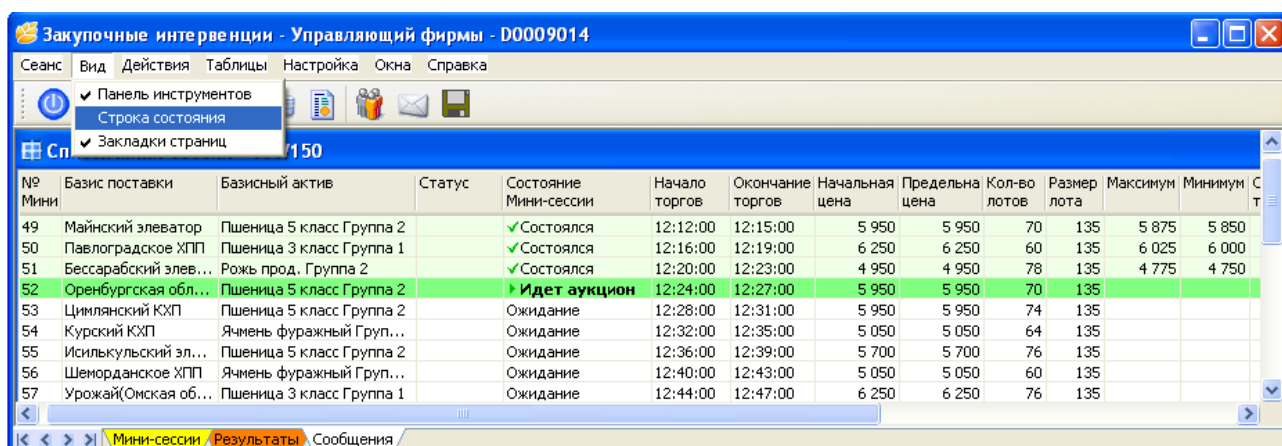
Закупочные интервенции - Управляющий фирмы - D0009014

Сеанс Вид Действия Таблицы Настройка Окна Справка

✔ Панель инструментов
Строка состояния
✔ Закладки страниц

Сп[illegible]/150

| № Мини | Базис поставки | Базисный актив | Статус | Состояние Мини-сессии | Начало торгов | Окончание торгов | Начальная цена | Предельна цена | Кол-во лотов | Размер лота | Максимум | Минимум | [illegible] |
|---|---|---|---|---|---|---|---|---|---|---|---|---|---|
| 49 | Майнский элеватор | Пшеница 5 класс Группа 2 | | ✓Состоялся | 12:12:00 | 12:15:00 | 5 950 | 5 950 | 70 | 135 | 5 875 | 5 850 | |
| 50 | Павлоградское ХПП | Пшеница 3 класс Группа 1 | | ✓Состоялся | 12:16:00 | 12:19:00 | 6 250 | 6 250 | 60 | 135 | 6 025 | 6 000 | |
| 51 | Бессарабский элев… | Рожь прод. Группа 2 | | ✓Состоялся | 12:20:00 | 12:23:00 | 4 950 | 4 950 | 78 | 135 | 4 775 | 4 750 | |
| 52 | Оренбургская обл… | Пшеница 5 класс Группа 2 | | ▸Идет аукцион | 12:24:00 | 12:27:00 | 5 950 | 5 950 | 70 | 135 | | | |
| 53 | Цимлянский КХП | Пшеница 5 класс Группа 2 | | Ожидание | 12:28:00 | 12:31:00 | 5 950 | 5 950 | 74 | 135 | | | |
| 54 | Курский КХП | Ячмень фуражный Груп… | | Ожидание | 12:32:00 | 12:35:00 | 5 050 | 5 050 | 64 | 135 | | | |
| 55 | Исилькульский эл… | Пшеница 5 класс Группа 2 | | Ожидание | 12:36:00 | 12:39:00 | 5 700 | 5 700 | 76 | 135 | | | |
| 56 | Шемордановское ХПП | Ячмень фуражный Груп… | | Ожидание | 12:40:00 | 12:43:00 | 5 050 | 5 050 | 60 | 135 | | | |
| 57 | Урожай(Омская об… | Пшеница 3 класс Группа 1 | | Ожидание | 12:44:00 | 12:47:00 | 6 250 | 6 250 | 76 | 135 | | | |

Мини-сессии Результаты Сообщения